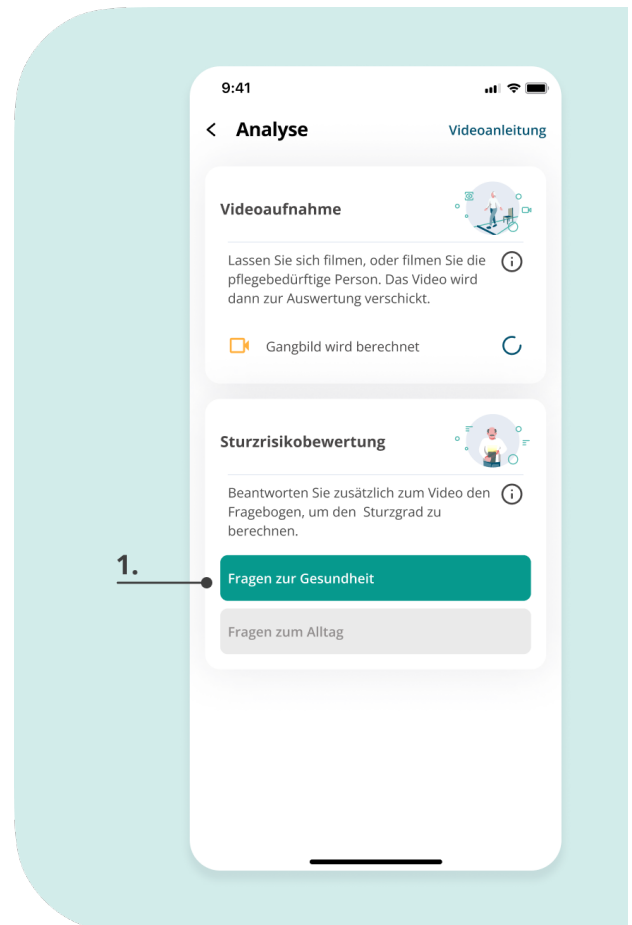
9:41

< Analyse

Videoanleitung

Videoaufnahme

Lassen Sie sich filmen, oder filmen Sie die pflegebedürftige Person. Das Video wird dann zur Auswertung verschickt.

Gangbild wird berechnet

Sturzrisikobewertung

Beantworten Sie zusätzlich zum Video den Fragebogen, um den Sturzgrad zu berechnen.

1.

Fragen zur Gesundheit

Fragen zum Alltag